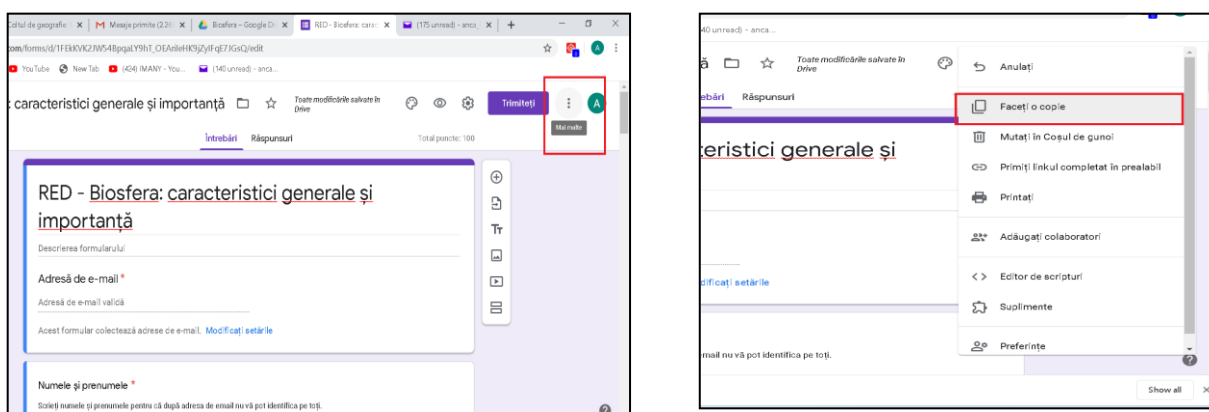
Colțul de geografie | M Mesaje primite (2.26 | Biosfera – Google D | RED - Biosfera: caract | (175 unread) - anca | +

.com/forms/d/1FEkKVK2JW54BpqaLY9hT_OEAnleHK9jZyIFqE7JGsQ/edit

YouTube New Tab (424) IMANY - You... (140 unread) - anca...

: caracteristici generale și importanță

Toate modificările salvate în Drive

Trimiteți

Mai multe

A

Întrebări Răspunsuri

Total puncte: 100

RED - Biosfera: caracteristici generale și importanță

Descrierea formularului

Adresă de e-mail *

Adresă de e-mail validă

Acest formular colectează adrese de e-mail. Modificați setările

Numele și prenumele *

Scrieți numele și prenumele pentru că după adresa de email nu vă pot identifica pe toți.

40 unread) - anca...

Toate modificările salvate în Drive

ebări Răspunsuri

teristici generale și

dificați setările

mail nu vă pot identifica pe toți.

Anulați

Faceți o copie

Mutați în Coșul de gunoi

Primiți linkul completat în prealabil

Printați

Adăugați colaboratori

Editor de scripturi

Suplimente

Preferințe

Show all